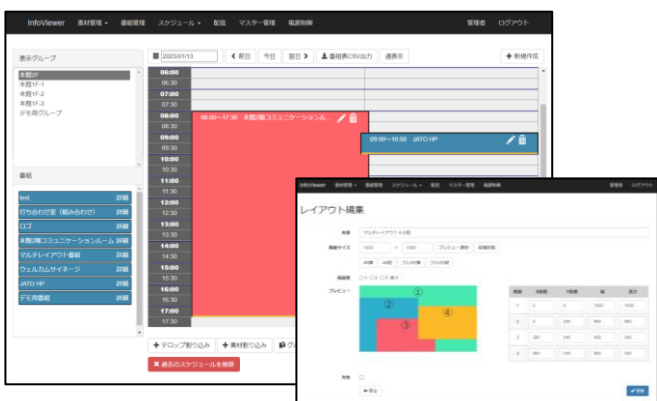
InfoViewer 素材管理 ▾ 番組管理 スケジュール ▾ 配信 マスター管理 電源制御 管理者 ログアウト

表示グループ

本館2F
本館1F-1
本館1F-2
本館1F-3
デモ用グループ

番組

test 詳細
打ち合わせ室（組み合わせ） 詳細
ロゴ 詳細
本館2階コミュニケーションルーム 詳細
マルチレイアウト番組 詳細
ウェルカムサイネージ 詳細
JATO HP 詳細
デモ用番組 詳細

2023/01/13 ＜ 前日 今日 翌日 ＞ 番組表CSV出力 週表示 ＋ 新規作成

06:00
06:30
07:00
07:30
08:00
08:30
09:00
09:30
10:00
10:30
11:00
11:30
12:00
12:30
13:00
13:30
14:00
14:30
15:00
15:30
16:00
16:30
17:00
17:30

08:00～17:30 本館2階コミュニケーションル...
09:00～10:00 JATO HP

＋ ドロップ割り込み ＋ 素材割り込み グ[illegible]
✖ 過去のスケジュールを削除

InfoViewer 素材管理 番組管理 スケジュール 配信 マスター管理 電源制御 管理者 ログアウト

レイアウト編集

名前 マルチレイアウト4分割
画面サイズ 1920 × 1080 プレビュー更新 回転切替
4K横 4K縦 フルHD横 フルHD縦
画面数 1 2 3 4
プレビュー
①
②
③
④

| 画面 | X座標 | Y座標 | 幅 | 高さ |
|---|---|---|---|---|
| ① | 0 | 0 | 1920 | 1080 |
| ② | 0 | 200 | 960 | 880 |
| ③ | 960 | 540 | 960 | 540 |
| ④ | 960 | 540 | 960 | 540 |

共有
← 戻る
保存